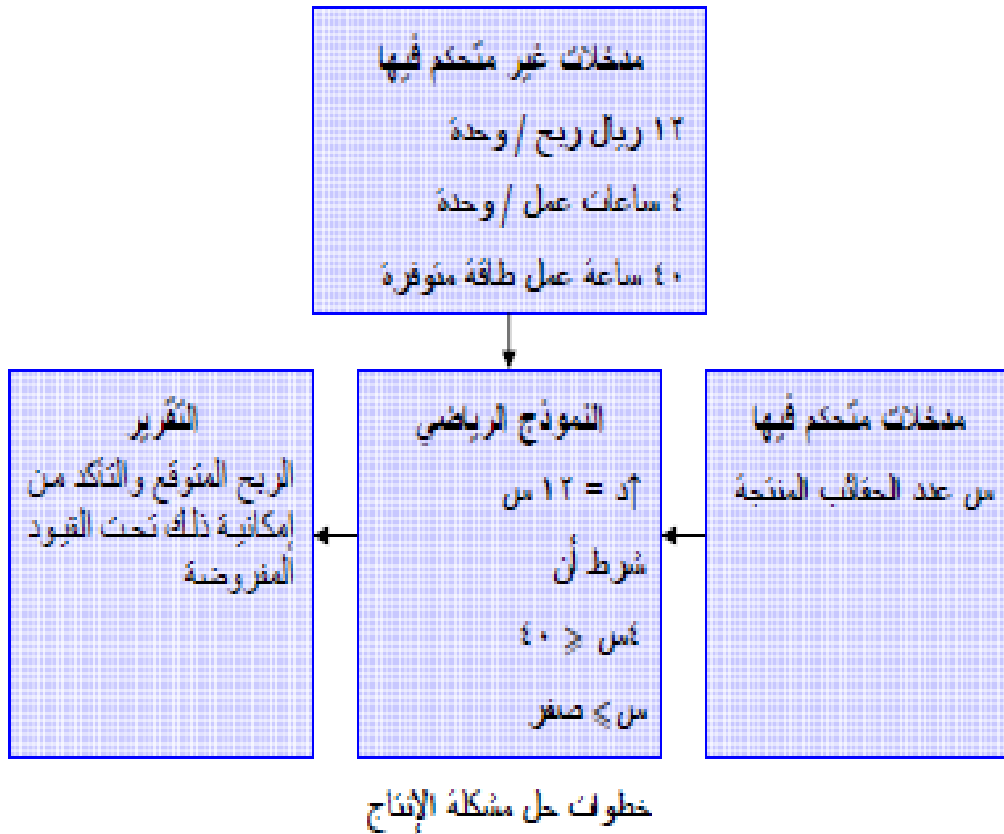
مدخلات غير متحكم فيها
١٢ ريال ربح / وحدة
٤ ساعات عمل / وحدة
٤٠ ساعة عمل طاقة متوفرة

مدخلات متحكم فيها
س عدد الحقائب المنتجة

النموذج الرياضي
أد = ١٢ س
شرط أن
٤س ≥ ٤٠
س ≤ صفر

التقرير
الربح المتوقع والتأكد من إمكانية ذلك تحت القيود المفروضة

خطوات حل مشكلة الإنتاج